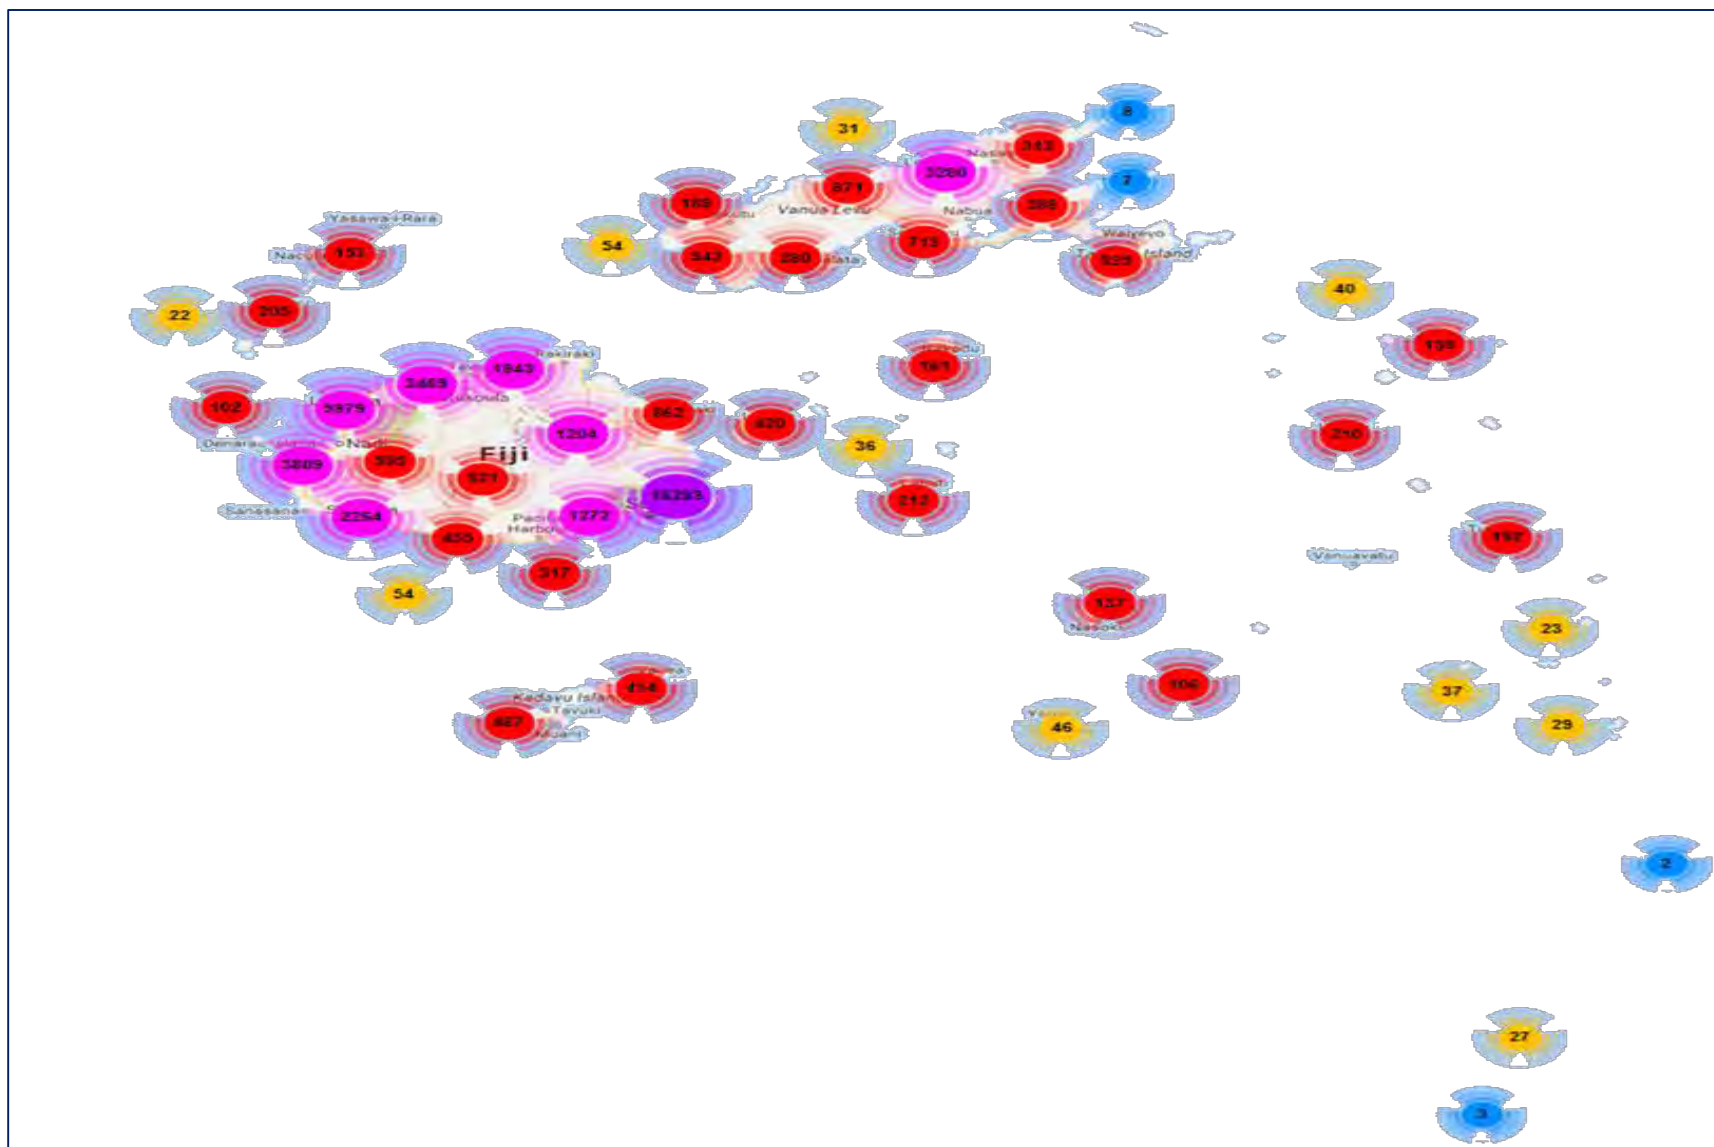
31
8
343
3280
871
7
189
Vanua Levu
Nabua
388
54
343
280
713
Waiyevo
Taveuni Island
525
Yasawa-i-Rara
153
40
22
205
161
199
1943
3469
Rakiraki
102
5975
862
420
1204
36
Nadi
240
3809
595
Fiji
521
16293
212
Sanasana
2254
1272
192
455
317
Vanuavatu
54
137
23
Nasoki
434
106
37
Kadavu Island
Tavuki
29
627
46
2
27
3